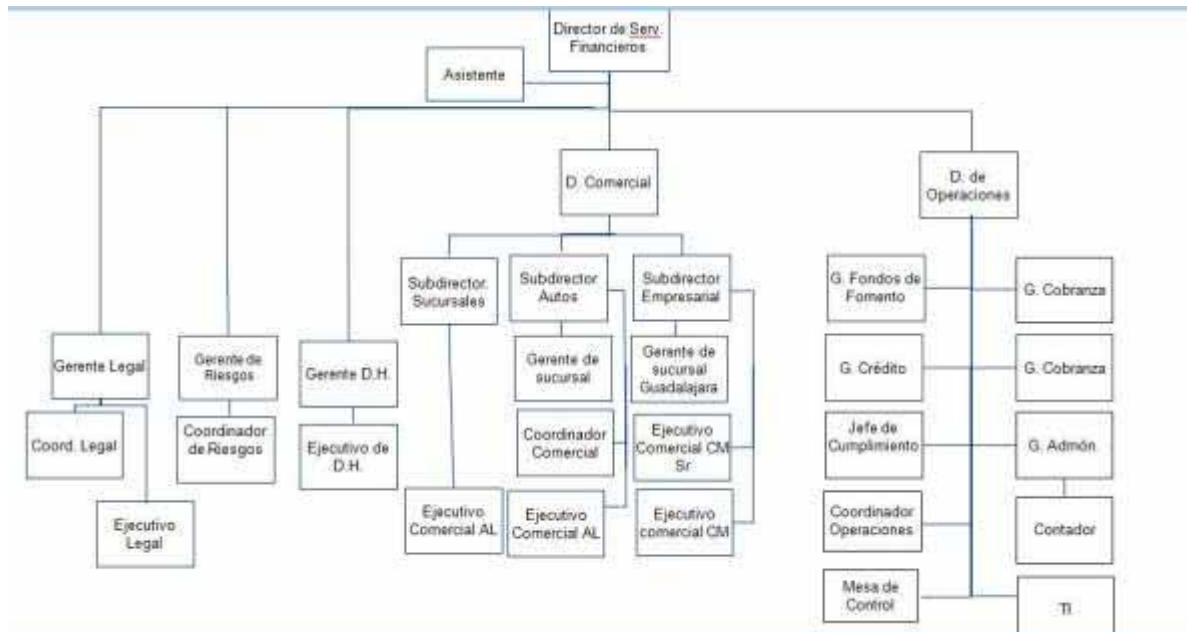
Director de Serv. Financieros

Asistente

D. Comercial

D. de Operaciones

Subdirector. Sucursales

Subdirector Autos

Subdirector Empresarial

G. Fondos de Fomento

G. Cobranza

Gerente Legal

Gerente de Riesgos

Gerente D.H.

Gerente de sucursal

Gerente de sucursal Guadalajara

G. Crédito

G. Cobranza

Coord. Legal

Coordinador de Riesgos

Ejecutivo de D.H.

Coordinador Comercial

Ejecutivo Comercial CM Sr

Jefe de Cumplimiento

G. Admón

Ejecutivo Legal

Ejecutivo Comercial AL

Ejecutivo Comercial AL

Ejecutivo comercial CM

Coordinador Operaciones

Contador

Mesa de Control

TI